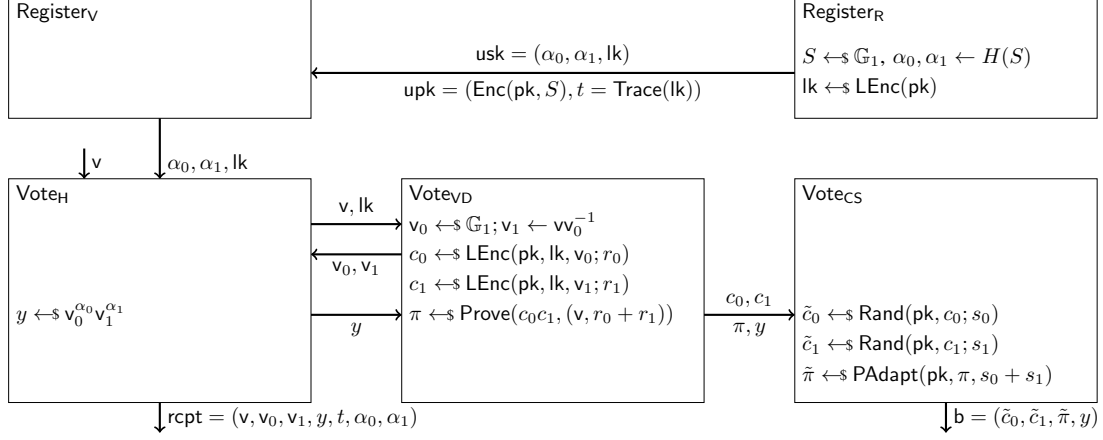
$\mathsf{Register_V}$

$\mathsf{usk} = (\alpha_0, \alpha_1, \mathsf{lk})$

$\mathsf{upk} = (\mathsf{Enc}(\mathsf{pk}, S), t = \mathsf{Trace}(\mathsf{lk}))$

$\mathsf{Register_R}$

$S \leftarrow\!\$\ \mathbb{G}_1,\ \alpha_0, \alpha_1 \leftarrow H(S)$

$\mathsf{lk} \leftarrow\!\$\ \mathsf{LEnc}(\mathsf{pk})$

$\mathsf{v}$

$\alpha_0, \alpha_1, \mathsf{lk}$

$\mathsf{Vote_H}$

$y \leftarrow\!\$\ \mathsf{v}_0^{\alpha_0}\mathsf{v}_1^{\alpha_1}$

$\mathsf{v}, \mathsf{lk}$

$\mathsf{v}_0, \mathsf{v}_1$

$y$

$\mathsf{Vote_{VD}}$

$\mathsf{v}_0 \leftarrow\!\$\ \mathbb{G}_1; \mathsf{v}_1 \leftarrow \mathsf{v}\mathsf{v}_0^{-1}$

$c_0 \leftarrow\!\$\ \mathsf{LEnc}(\mathsf{pk}, \mathsf{lk}, \mathsf{v}_0; r_0)$

$c_1 \leftarrow\!\$\ \mathsf{LEnc}(\mathsf{pk}, \mathsf{lk}, \mathsf{v}_1; r_1)$

$\pi \leftarrow\!\$\ \mathsf{Prove}(c_0c_1, (\mathsf{v}, r_0 + r_1))$

$c_0, c_1$

$\pi, y$

$\mathsf{Vote_{CS}}$

$\tilde{c}_0 \leftarrow\!\$\ \mathsf{Rand}(\mathsf{pk}, c_0; s_0)$

$\tilde{c}_1 \leftarrow\!\$\ \mathsf{Rand}(\mathsf{pk}, c_1; s_1)$

$\tilde{\pi} \leftarrow\!\$\ \mathsf{PAdapt}(\mathsf{pk}, \pi, s_0 + s_1)$

$\mathsf{rcpt} = (\mathsf{v}, \mathsf{v}_0, \mathsf{v}_1, y, t, \alpha_0, \alpha_1)$

$\mathsf{b} = (\tilde{c}_0, \tilde{c}_1, \tilde{\pi}, y)$